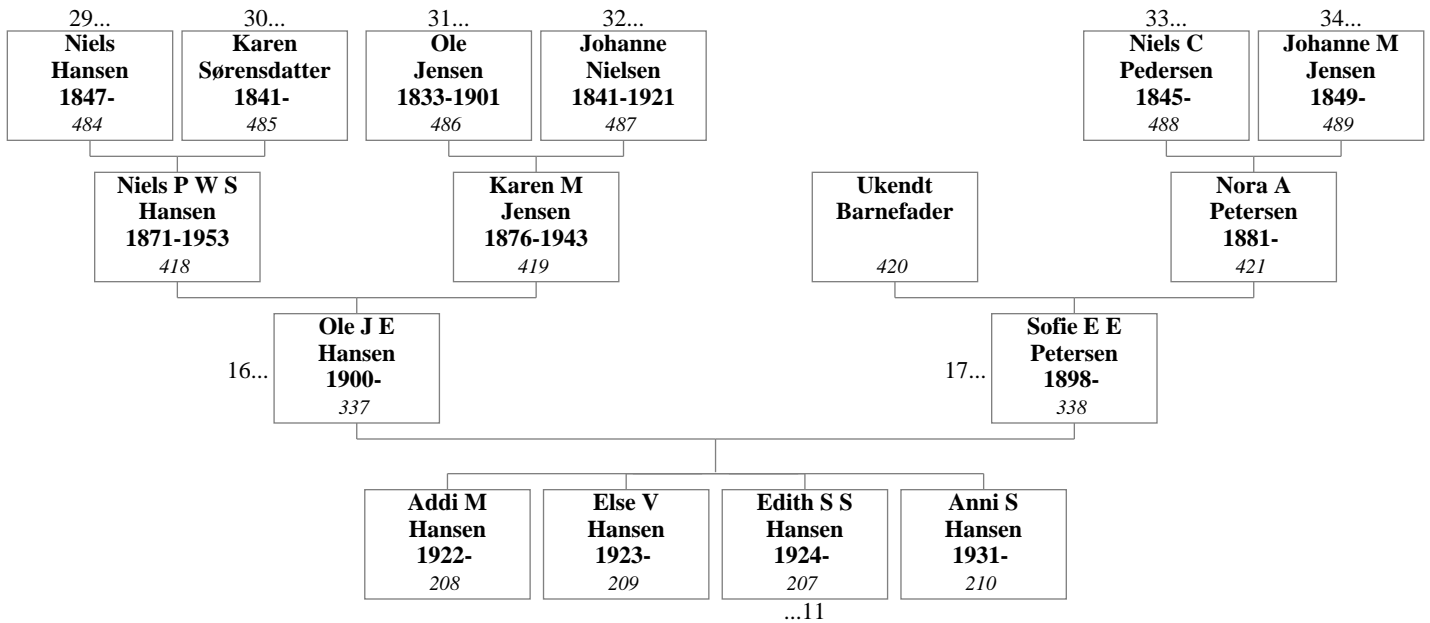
29...
**Niels Hansen 1847-**
*484*

30...
**Karen Sørensdatter 1841-**
*485*

31...
**Ole Jensen 1833-1901**
*486*

32...
**Johanne Nielsen 1841-1921**
*487*

33...
**Niels C Pedersen 1845-**
*488*

34...
**Johanne M Jensen 1849-**
*489*

**Niels P W S Hansen 1871-1953**
*418*

**Karen M Jensen 1876-1943**
*419*

**Ukendt Barnefader**
*420*

**Nora A Petersen 1881-**
*421*

16...
**Ole J E Hansen 1900-**
*337*

17...
**Sofie E E Petersen 1898-**
*338*

**Addi M Hansen 1922-**
*208*

**Else V Hansen 1923-**
*209*

**Edith S S Hansen 1924-**
*207*
...11

**Anni S Hansen 1931-**
*210*